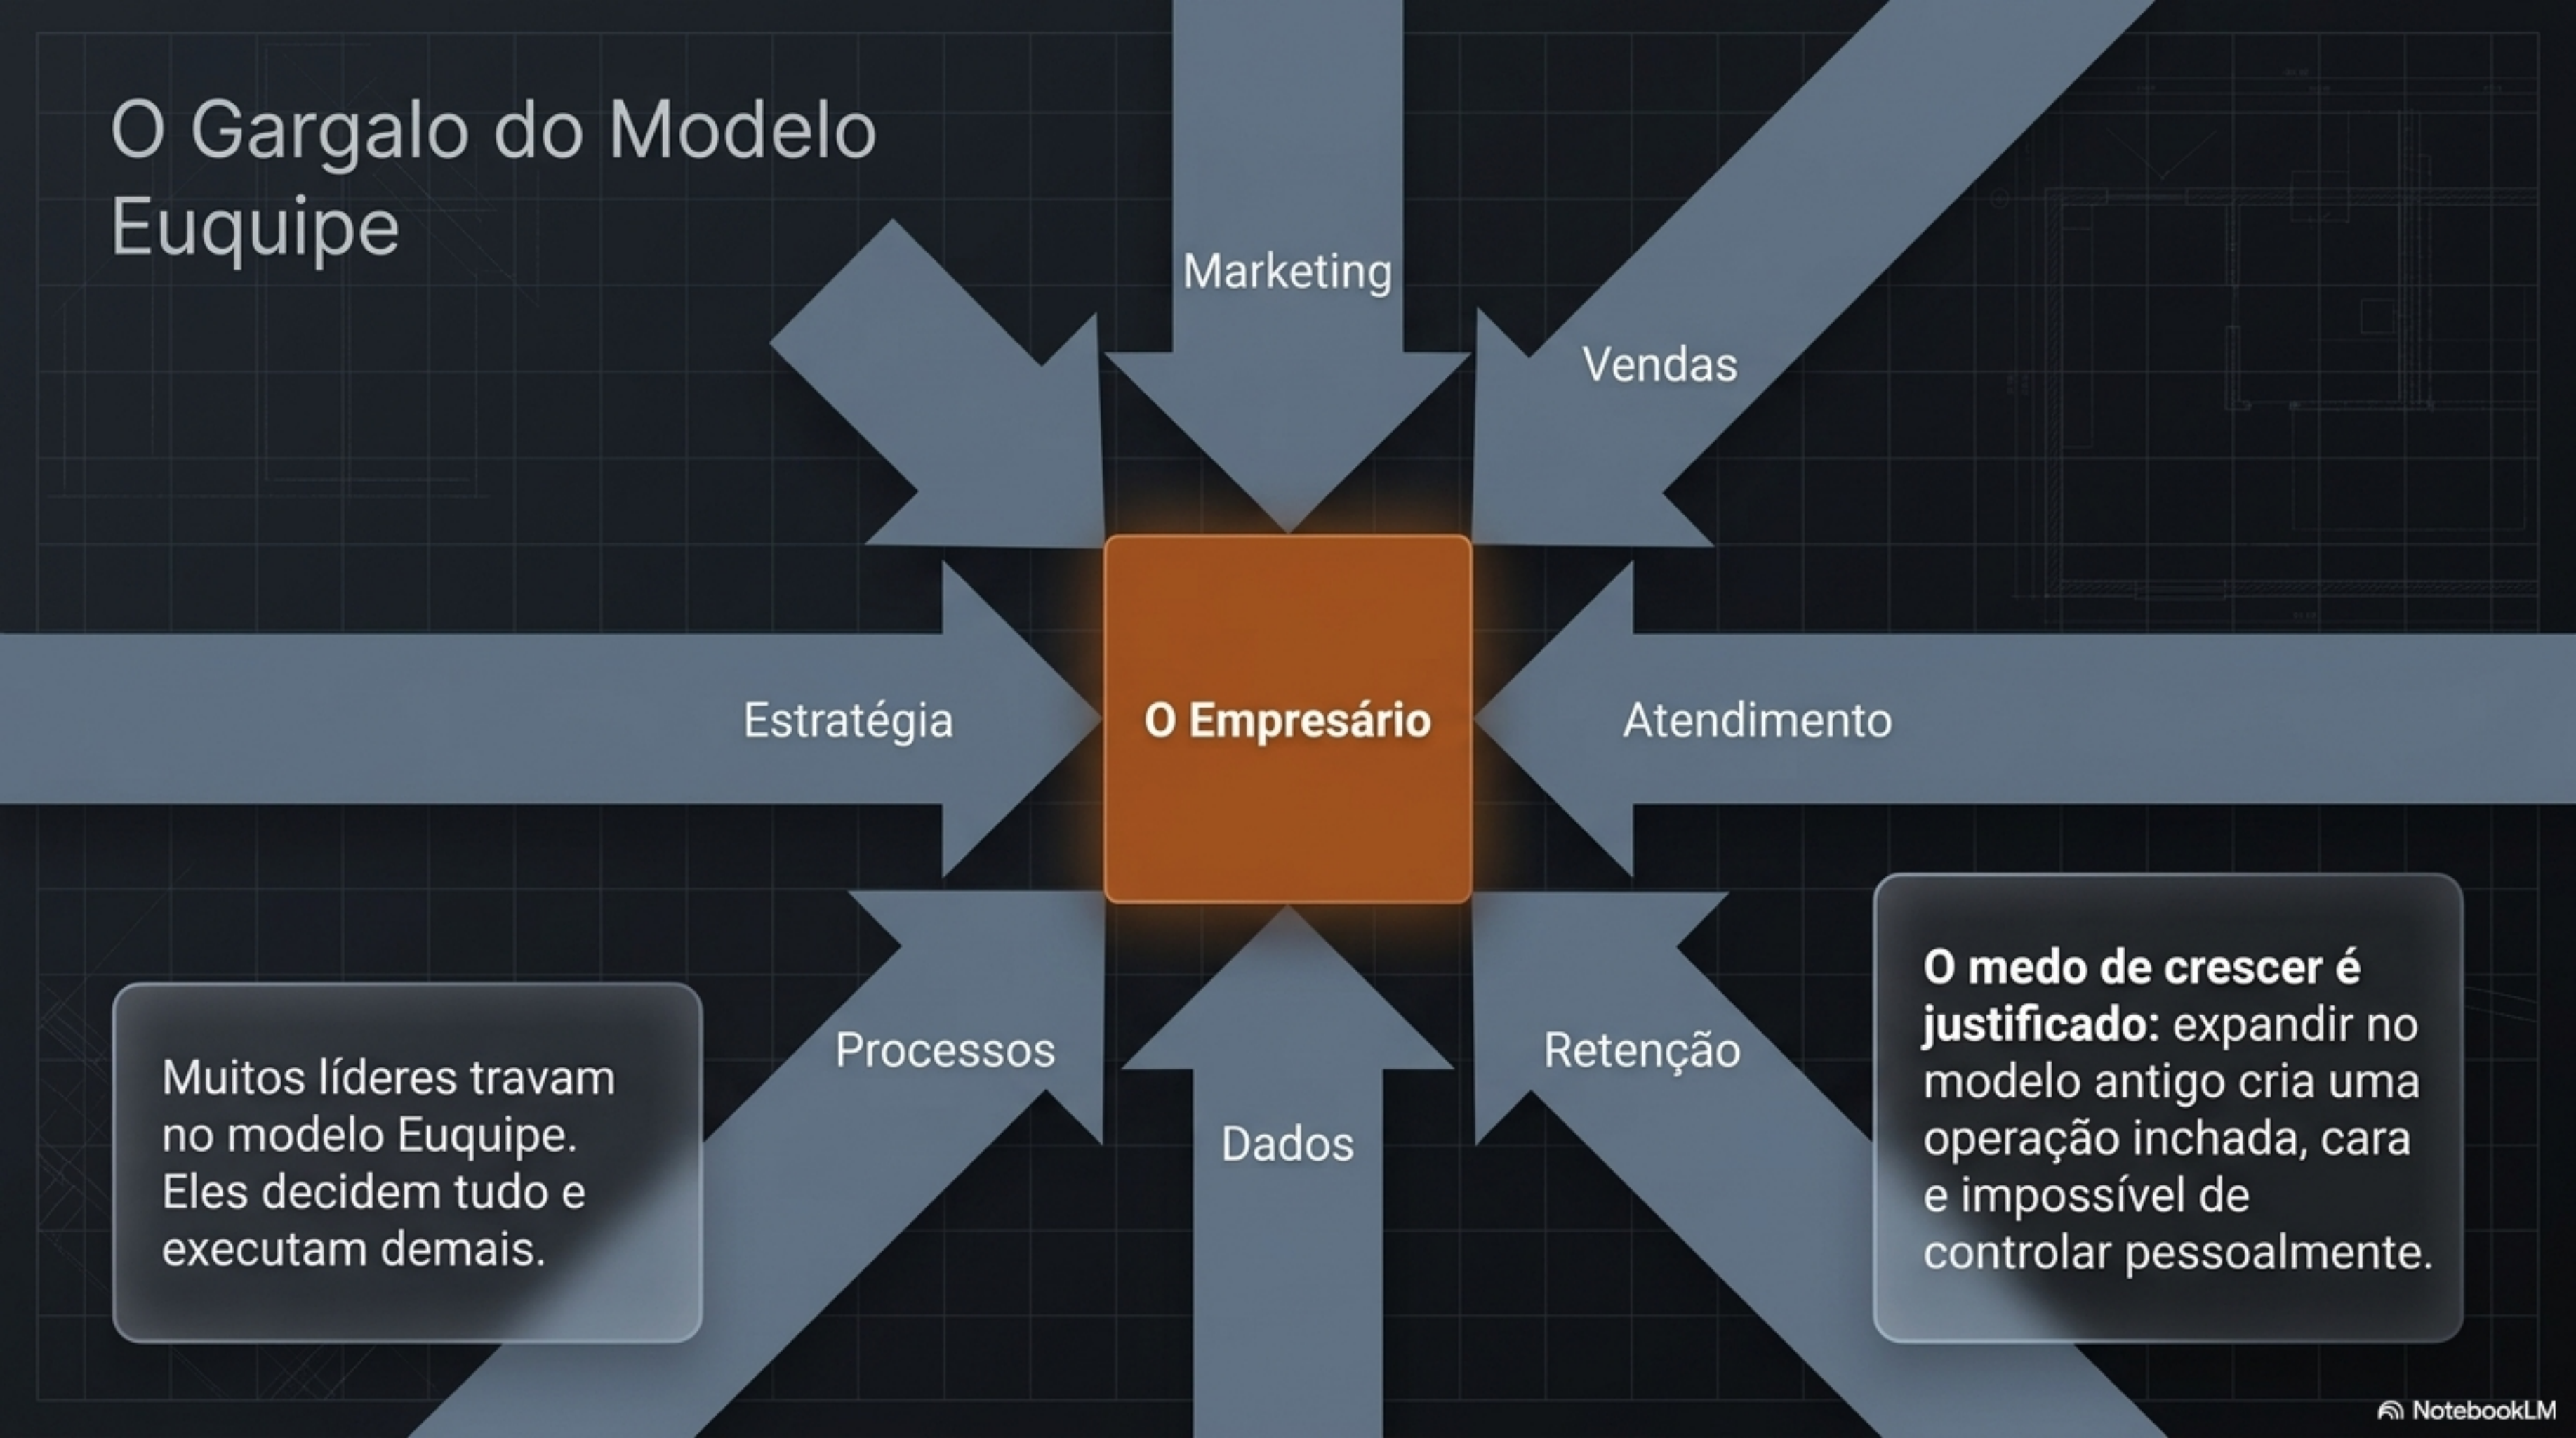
O Gargalo do Modelo Euquipe

Marketing

Vendas

Estratégia

O Empresário

Atendimento

Processos

Dados

Retenção

Muitos líderes travam no modelo Euquipe. Eles decidem tudo e executam demais.

**O medo de crescer é justificado:** expandir no modelo antigo cria uma operação inchada, cara e impossível de controlar pessoalmente.

NotebookLM